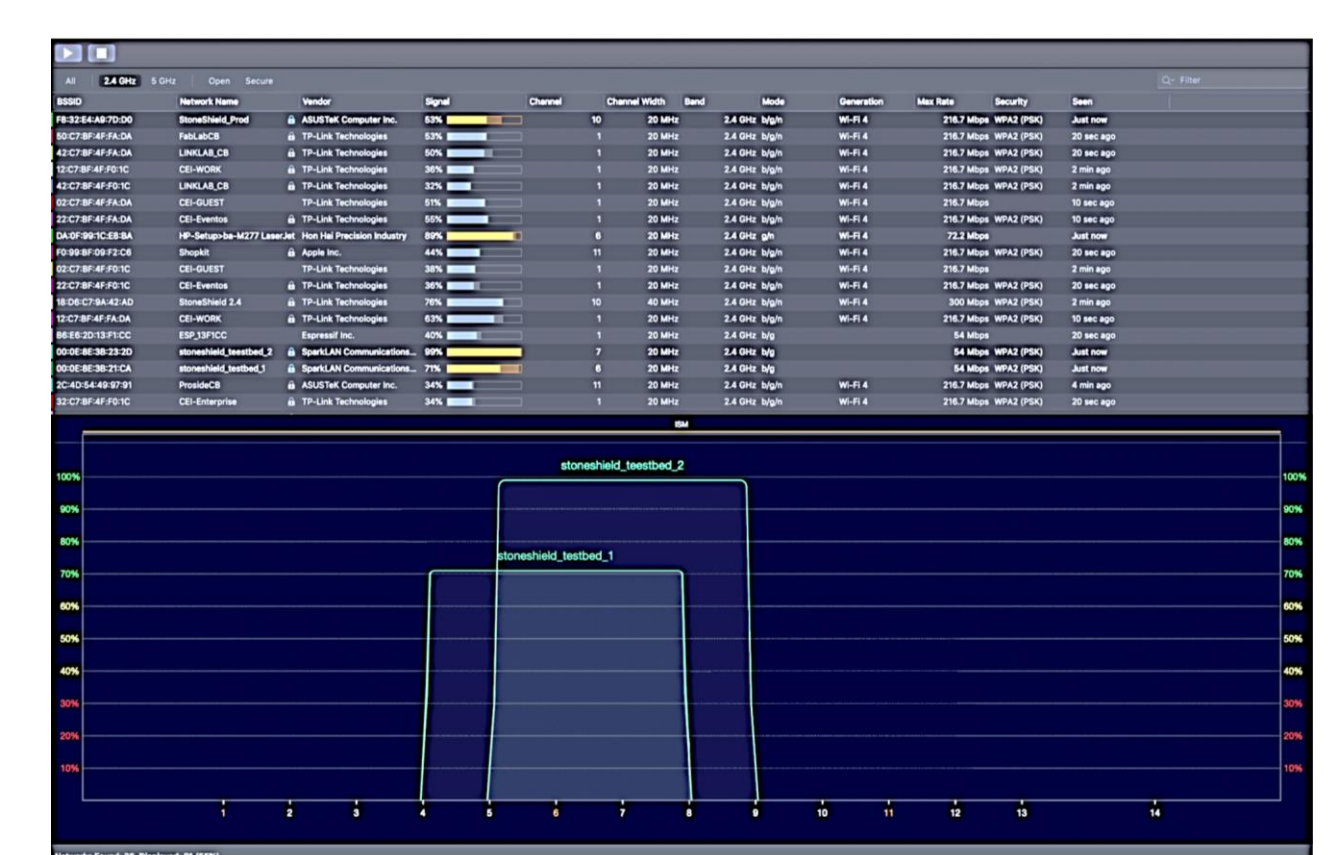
All 2.4 GHz 5 GHz Open Secure

Filter

| BSSID | Network Name | Vendor | Signal | Channel | Channel Width | Band | Mode | Generation | Max Rate | Security | Seen |
|---|---|---|---|---|---|---|---|---|---|---|---|
| F8:32:E4:A9:7D:D0 | StoneShield_Prod | ASUSTeK Computer Inc. | 53% | 10 | 20 MHz | 2.4 GHz | b/g/n | Wi-Fi 4 | 216.7 Mbps | WPA2 (PSK) | Just now |
| 50:C7:BF:4F:FA:DA | FabLabCB | TP-Link Technologies | 53% | 1 | 20 MHz | 2.4 GHz | b/g/n | Wi-Fi 4 | 216.7 Mbps | WPA2 (PSK) | 20 sec ago |
| 42:C7:BF:4F:FA:DA | LINKLAB_CB | TP-Link Technologies | 50% | 1 | 20 MHz | 2.4 GHz | b/g/n | Wi-Fi 4 | 216.7 Mbps | WPA2 (PSK) | 20 sec ago |
| 12:C7:BF:4F:F0:1C | CEI-WORK | TP-Link Technologies | 36% | 1 | 20 MHz | 2.4 GHz | b/g/n | Wi-Fi 4 | 216.7 Mbps | WPA2 (PSK) | 2 min ago |
| 42:C7:BF:4F:F0:1C | LINKLAB_CB | TP-Link Technologies | 32% | 1 | 20 MHz | 2.4 GHz | b/g/n | Wi-Fi 4 | 216.7 Mbps | WPA2 (PSK) | 2 min ago |
| 02:C7:BF:4F:FA:DA | CEI-GUEST | TP-Link Technologies | 51% | 1 | 20 MHz | 2.4 GHz | b/g/n | Wi-Fi 4 | 216.7 Mbps | | 10 sec ago |
| 22:C7:BF:4F:FA:DA | CEI-Eventos | TP-Link Technologies | 55% | 1 | 20 MHz | 2.4 GHz | b/g/n | Wi-Fi 4 | 216.7 Mbps | WPA2 (PSK) | 10 sec ago |
| DA:0F:99:1C:E8:BA | HP-Setup>ba-M277 LaserJet | Hon Hai Precision Industry | 89% | 6 | 20 MHz | 2.4 GHz | g/n | Wi-Fi 4 | 72.2 Mbps | | Just now |
| F0:99:BF:09:F2:C6 | Shopkit | Apple Inc. | 44% | 11 | 20 MHz | 2.4 GHz | b/g/n | Wi-Fi 4 | 216.7 Mbps | WPA2 (PSK) | 20 sec ago |
| 02:C7:BF:4F:F0:1C | CEI-GUEST | TP-Link Technologies | 38% | 1 | 20 MHz | 2.4 GHz | b/g/n | Wi-Fi 4 | 216.7 Mbps | | 2 min ago |
| 22:C7:BF:4F:F0:1C | CEI-Eventos | TP-Link Technologies | 36% | 1 | 20 MHz | 2.4 GHz | b/g/n | Wi-Fi 4 | 216.7 Mbps | WPA2 (PSK) | 20 sec ago |
| 18:D6:C7:9A:42:AD | StoneShield 2.4 | TP-Link Technologies | 76% | 10 | 40 MHz | 2.4 GHz | b/g/n | Wi-Fi 4 | 300 Mbps | WPA2 (PSK) | 2 min ago |
| 12:C7:BF:4F:FA:DA | CEI-WORK | TP-Link Technologies | 63% | 1 | 20 MHz | 2.4 GHz | b/g/n | Wi-Fi 4 | 216.7 Mbps | WPA2 (PSK) | 10 sec ago |
| B6:E6:2D:13:F1:CC | ESP_13F1CC | Espressif Inc. | 40% | 1 | 20 MHz | 2.4 GHz | b/g | | 54 Mbps | | 20 sec ago |
| 00:0E:8E:3B:23:2D | stoneshield_teestbed_2 | SparkLAN Communications... | 99% | 7 | 20 MHz | 2.4 GHz | b/g | | 54 Mbps | WPA2 (PSK) | Just now |
| 00:0E:8E:3B:21:CA | stoneshield_testbed_1 | SparkLAN Communications... | 71% | 6 | 20 MHz | 2.4 GHz | b/g | | 54 Mbps | WPA2 (PSK) | Just now |
| 2C:4D:54:49:97:91 | ProsideCB | ASUSTeK Computer Inc. | 34% | 11 | 20 MHz | 2.4 GHz | b/g/n | Wi-Fi 4 | 216.7 Mbps | WPA2 (PSK) | 4 min ago |
| 32:C7:BF:4F:F0:1C | CEI-Enterprise | TP-Link Technologies | 34% | 1 | 20 MHz | 2.4 GHz | b/g/n | Wi-Fi 4 | 216.7 Mbps | WPA2 (PSK) | 20 sec ago |

ISM

stoneshield_teestbed_2
stoneshield_testbed_1

100% 90% 80% 70% 60% 50% 40% 30% 20% 10%

1 2 3 4 5 6 7 8 9 10 11 12 13 14

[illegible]